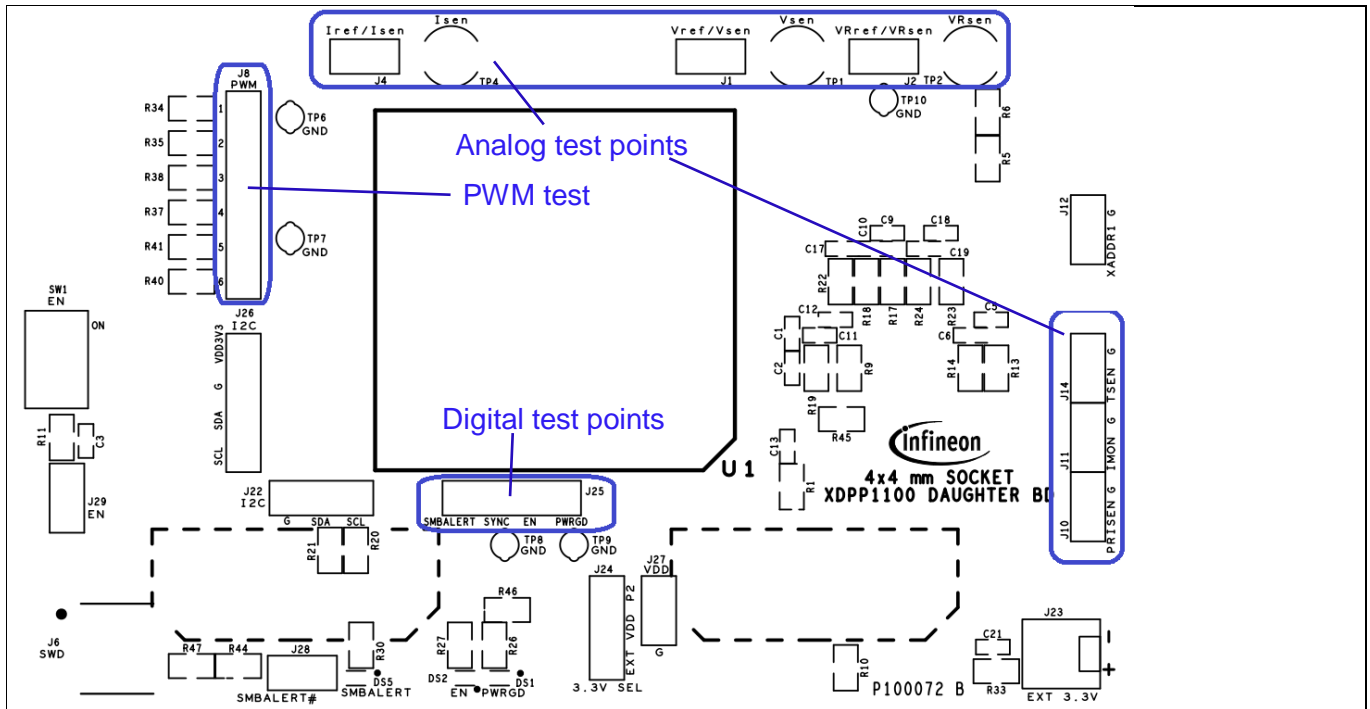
Iref/Isen
Isen
J4
TP4
Vref/Vsen
J1
Vsen
TP1
VRref/VRsen
J2
TP2
VRsen
TP10
GND
R6
R5
J8
PWM
1
2
3
4
5
6
R34
R35
R38
R37
R41
R40
TP6
GND
TP7
GND
Analog test points
PWM test
C10
C9
C18
C17
C19
J12
XADDR1 G
R22
R18
R17
R24
C12
C5
R23
C6
C1
C11
C2
R9
R14
R13
J14
TSEN G
J11
IMON G
J10
PRISEN G
SW1
EN
ON
J26
I2C
VDD3V3
G
SDA
SCL
R11
C3
J29
EN
Digital test points
R19
R45
C13
R1
infineon
4x4 mm SOCKET
XDPP1100 DAUGHTER BD
U1
J22
I2C
G
SDA
SCL
R21
R20
J25
SMBALERT
SYNC
EN
PWRGD
TP8
GND
TP9
GND
J24
J27
VDD
P2
EXT VDD
G
3.3V SEL
J6
SWD
R47
R44
J28
SMBALERT#
R30
DS5
SMBALERT
R46
R27
R26
DS2
EN
PWRGD
DS1
R10
P100072 B
J23
C21
R33
EXT 3.3V
-
+